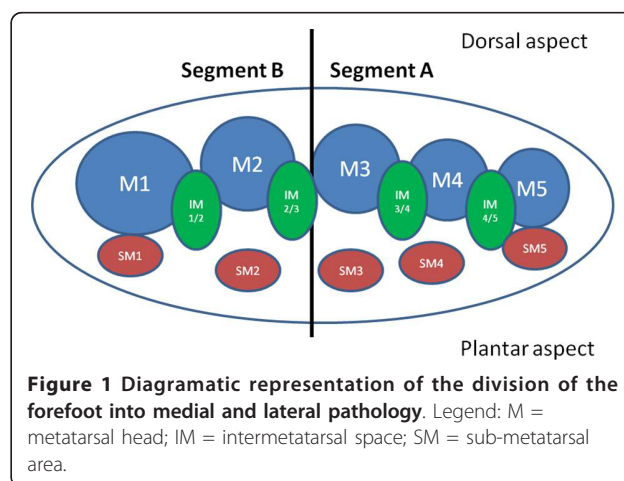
Dorsal aspect

Segment B

Segment A

M1

IM 1/2

M2

IM 2/3

M3

IM 3/4

M4

IM 4/5

M5

SM1

SM2

SM3

SM4

SM5

Plantar aspect

**Figure 1 Diagramatic representation of the division of the forefoot into medial and lateral pathology**. Legend: M = metatarsal head; IM = intermetatarsal space; SM = sub-metatarsal area.